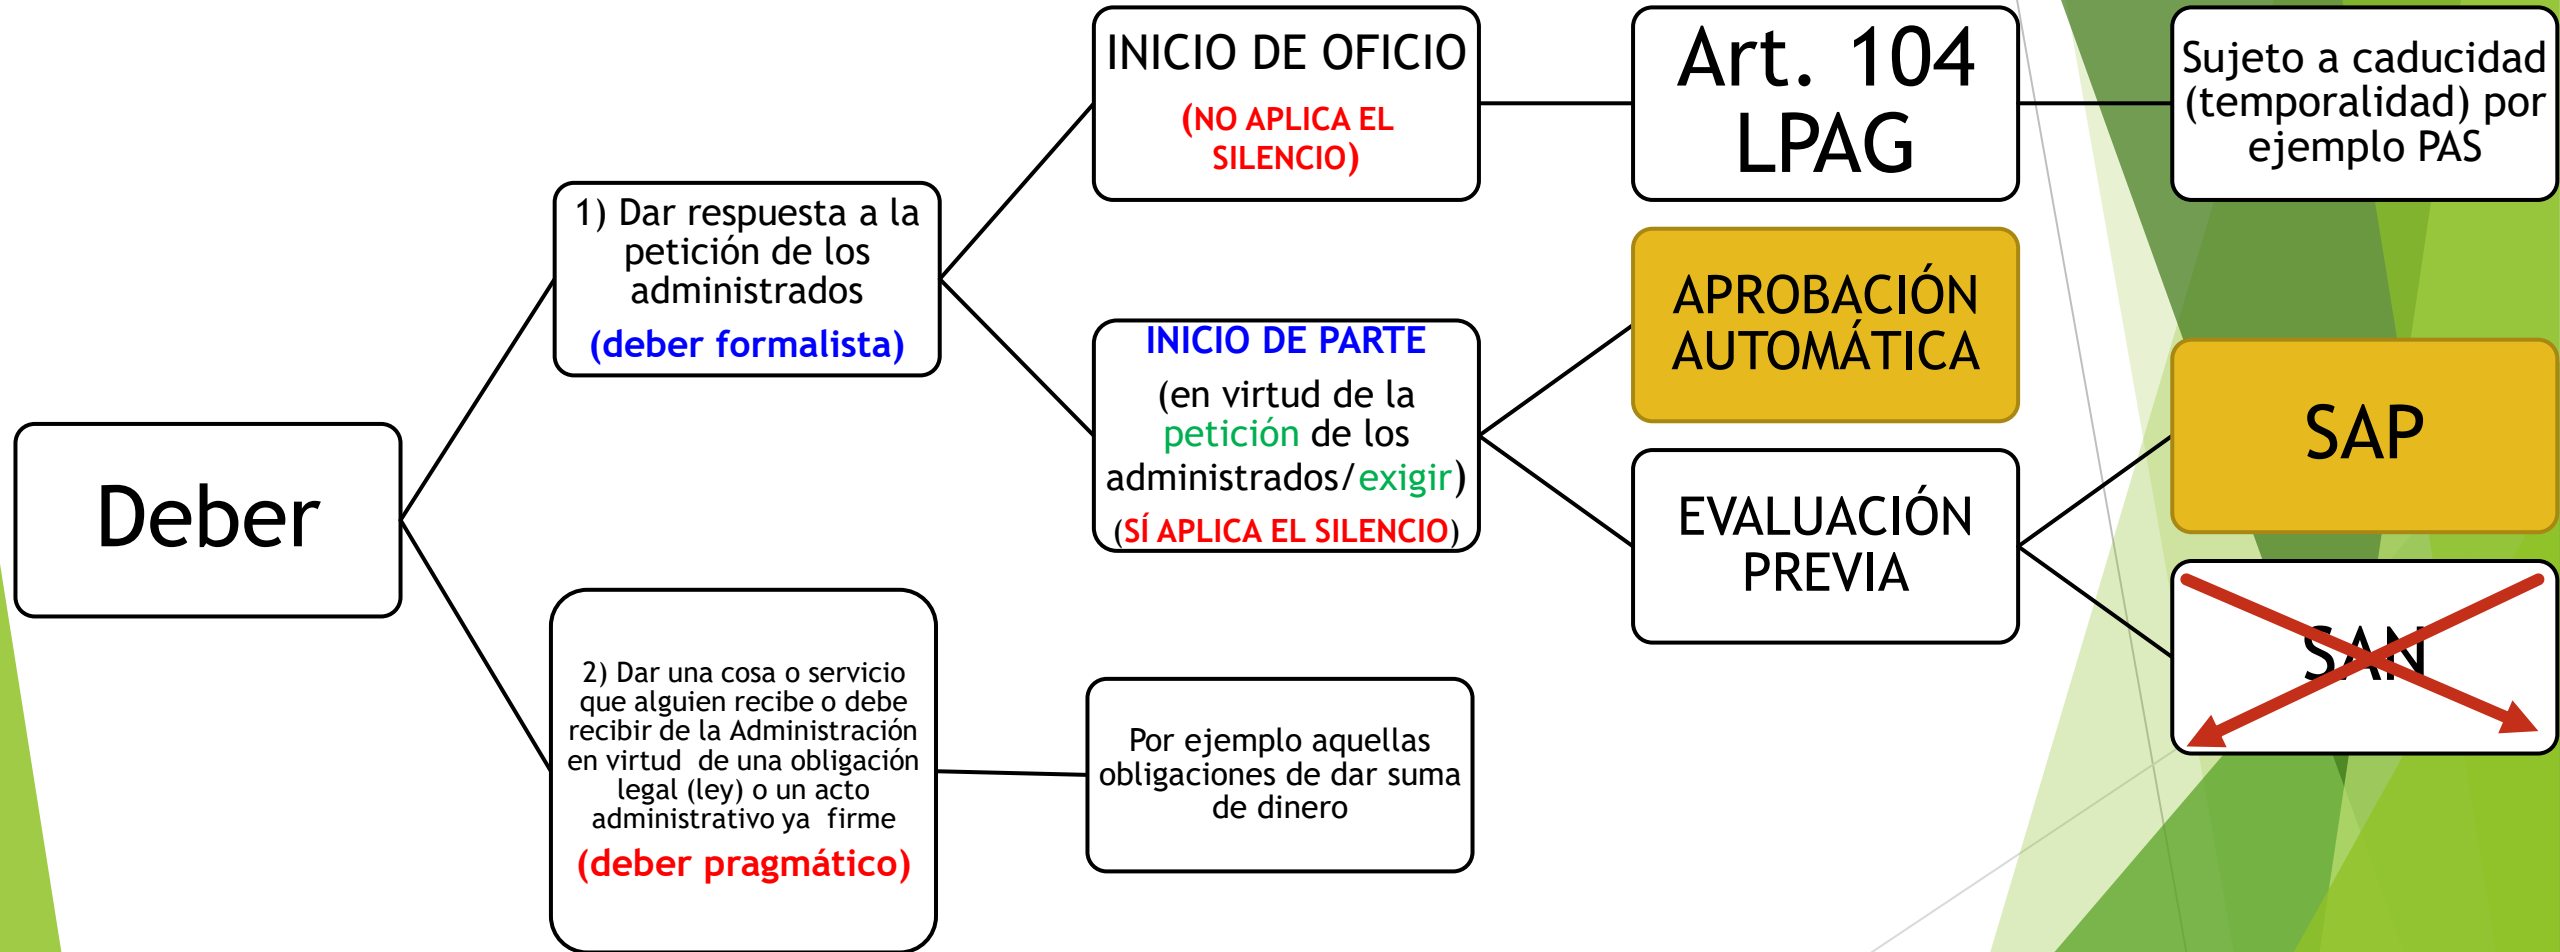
Deber

1) Dar respuesta a la petición de los administrados
(deber formalista)

INICIO DE OFICIO
(NO APLICA EL SILENCIO)

Art. 104 LPAG

Sujeto a caducidad (temporalidad) por ejemplo PAS

INICIO DE PARTE
(en virtud de la petición de los administrados/exigir)
(SÍ APLICA EL SILENCIO)

APROBACIÓN AUTOMÁTICA

EVALUACIÓN PREVIA

SAP

SAN

2) Dar una cosa o servicio que alguien recibe o debe recibir de la Administración en virtud de una obligación legal (ley) o un acto administrativo ya firme
(deber pragmático)

Por ejemplo aquellas obligaciones de dar suma de dinero